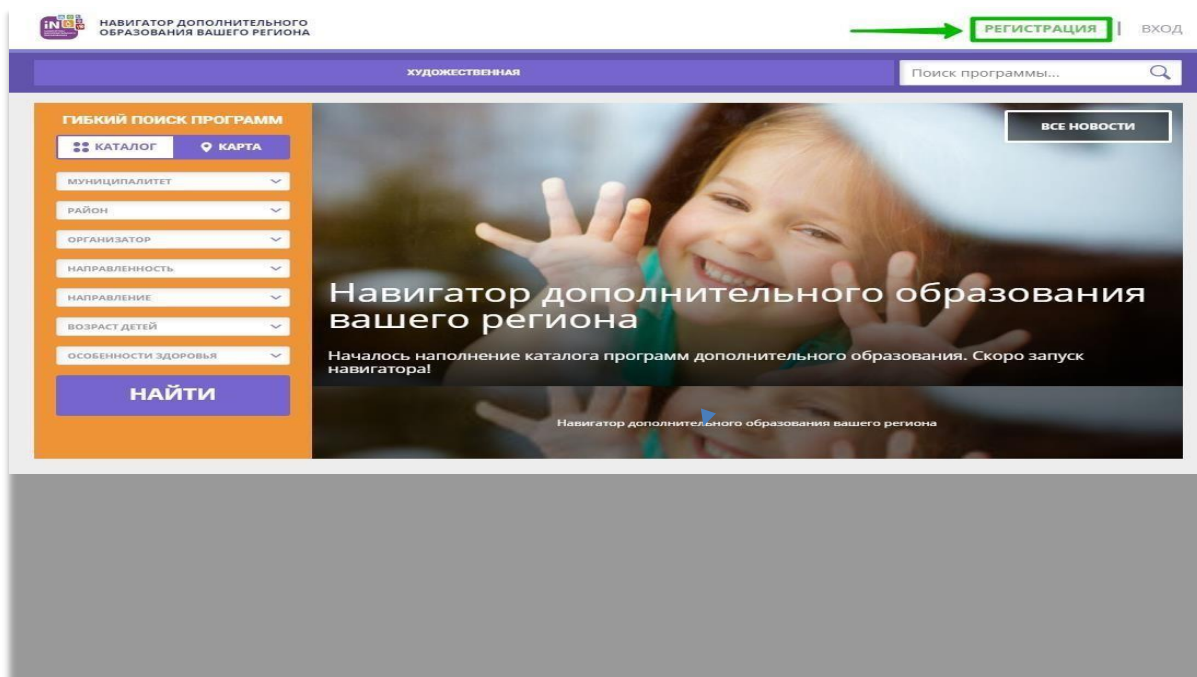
iNO

НАВИГАТОР ДОПОЛНИТЕЛЬНОГО ОБРАЗОВАНИЯ ВАШЕГО РЕГИОНА

РЕГИСТРАЦИЯ | ВХОД

ХУДОЖЕСТВЕННАЯ

Поиск программы...

ГИБКИЙ ПОИСК ПРОГРАММ

КАТАЛОГ

КАРТА

МУНИЦИПАЛИТЕТ

РАЙОН

ОРГАНИЗАТОР

НАПРАВЛЕННОСТЬ

НАПРАВЛЕНИЕ

ВОЗРАСТ ДЕТЕЙ

ОСОБЕННОСТИ ЗДОРОВЬЯ

НАЙТИ

ВСЕ НОВОСТИ

Навигатор дополнительного образования вашего региона

Началось наполнение каталога программ дополнительного образования. Скоро запуск навигатора!

Навигатор дополнительного образования вашего региона